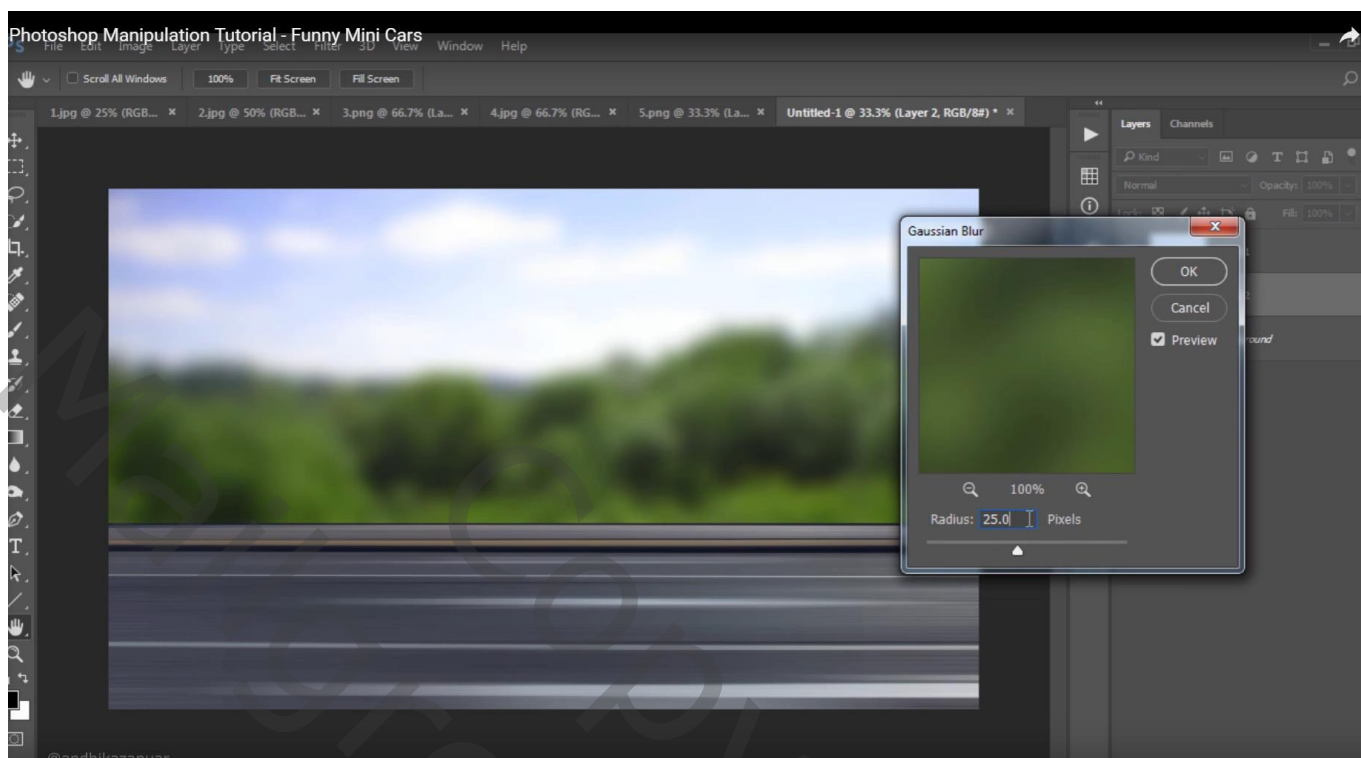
Photoshop Manipulation Tutorial - Funny Mini Cars

File Edit Image Layer Type Select Filter 3D View Window Help

Scroll All Windows 100% Fit Screen Fill Screen

1.jpg @ 25% (RGB... × 2.jpg @ 50% (RGB... × 3.png @ 66.7% (La... × 4.jpg @ 66.7% (RG... × 5.png @ 33.3% (La... × Untitled-1 @ 33.3% (Layer 2, RGB/8#) * ×

Layers Channels

Kind

Normal Opacity: 100%

Lock: Fill: 100%

Gaussian Blur

OK

Cancel

Preview

100%

Radius: 25.0 Pixels

round

@andhikazanuar